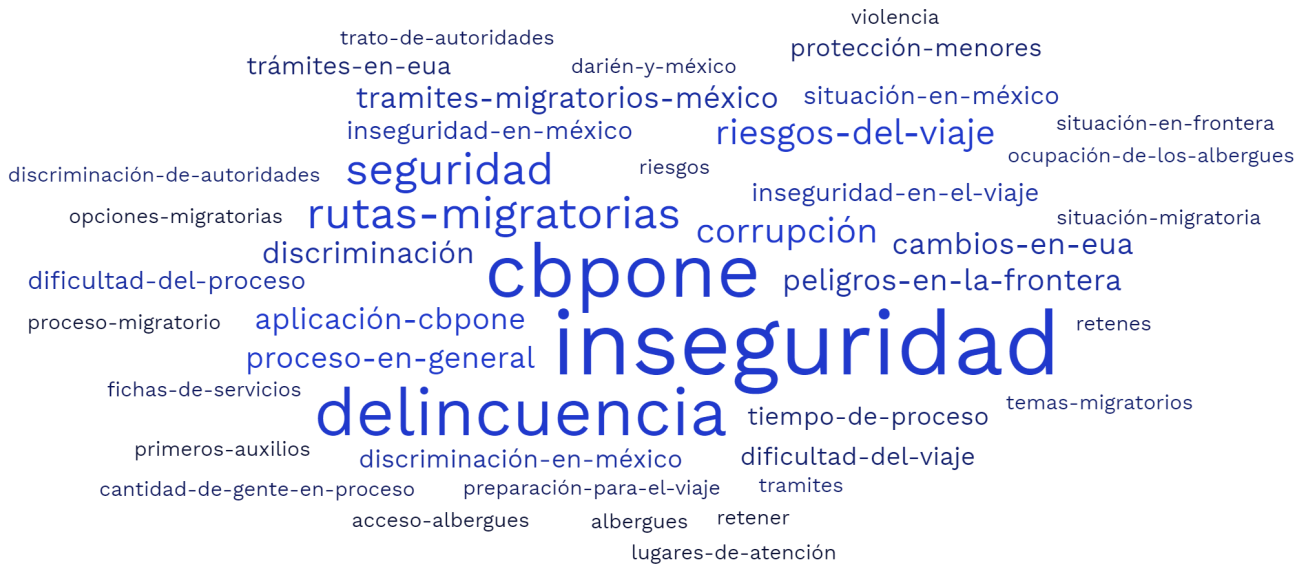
violencia
trato-de-autoridades
protección-menores
trámites-en-eua
darién-y-méxico
tramites-migratorios-méxico
situación-en-méxico
inseguridad-en-méxico
riesgos-del-viaje
situación-en-frontera
ocupación-de-los-albergues
discriminación-de-autoridades
seguridad
riesgos
inseguridad-en-el-viaje
opciones-migratorias
rutas-migratorias
situación-migratoria
corrupción
discriminación
cambios-en-eua
dificultad-del-proceso
cbpone
peligros-en-la-frontera
proceso-migratorio
aplicación-cbpone
retenes
inseguridad
proceso-en-general
fichas-de-servicios
delincuencia
tiempo-de-proceso
temas-migratorios
primeros-auxilios
discriminación-en-méxico
dificultad-del-viaje
cantidad-de-gente-en-proceso
preparación-para-el-viaje
tramites
acceso-albergues
albergues
retener
lugares-de-atención